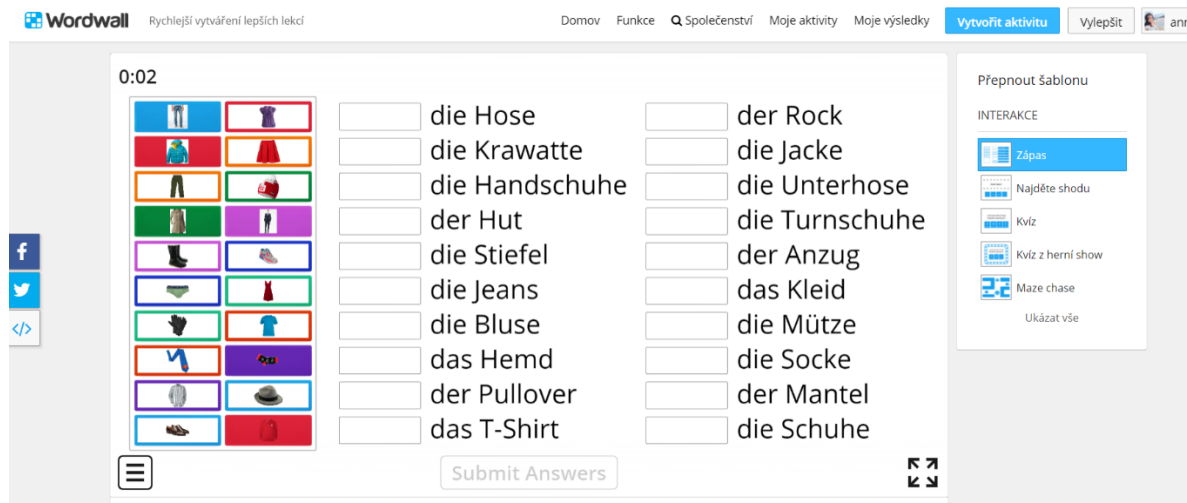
Wordwall Rychlejší vytváření lepších lekcí

Domov Funkce Společenství Moje aktivity Moje výsledky Vytvořit aktivitu Vylepšit anr

0:02

die Hose
die Krawatte
die Handschuhe
der Hut
die Stiefel
die Jeans
die Bluse
das Hemd
der Pullover
das T-Shirt

der Rock
die Jacke
die Unterhose
die Turnschuhe
der Anzug
das Kleid
die Mütze
die Socke
der Mantel
die Schuhe

Submit Answers

Přepnout šablonu

INTERAKCE

Zápas
Najděte shodu
Kvíz
Kvíz z herní show
Maze chase
Ukázat vše